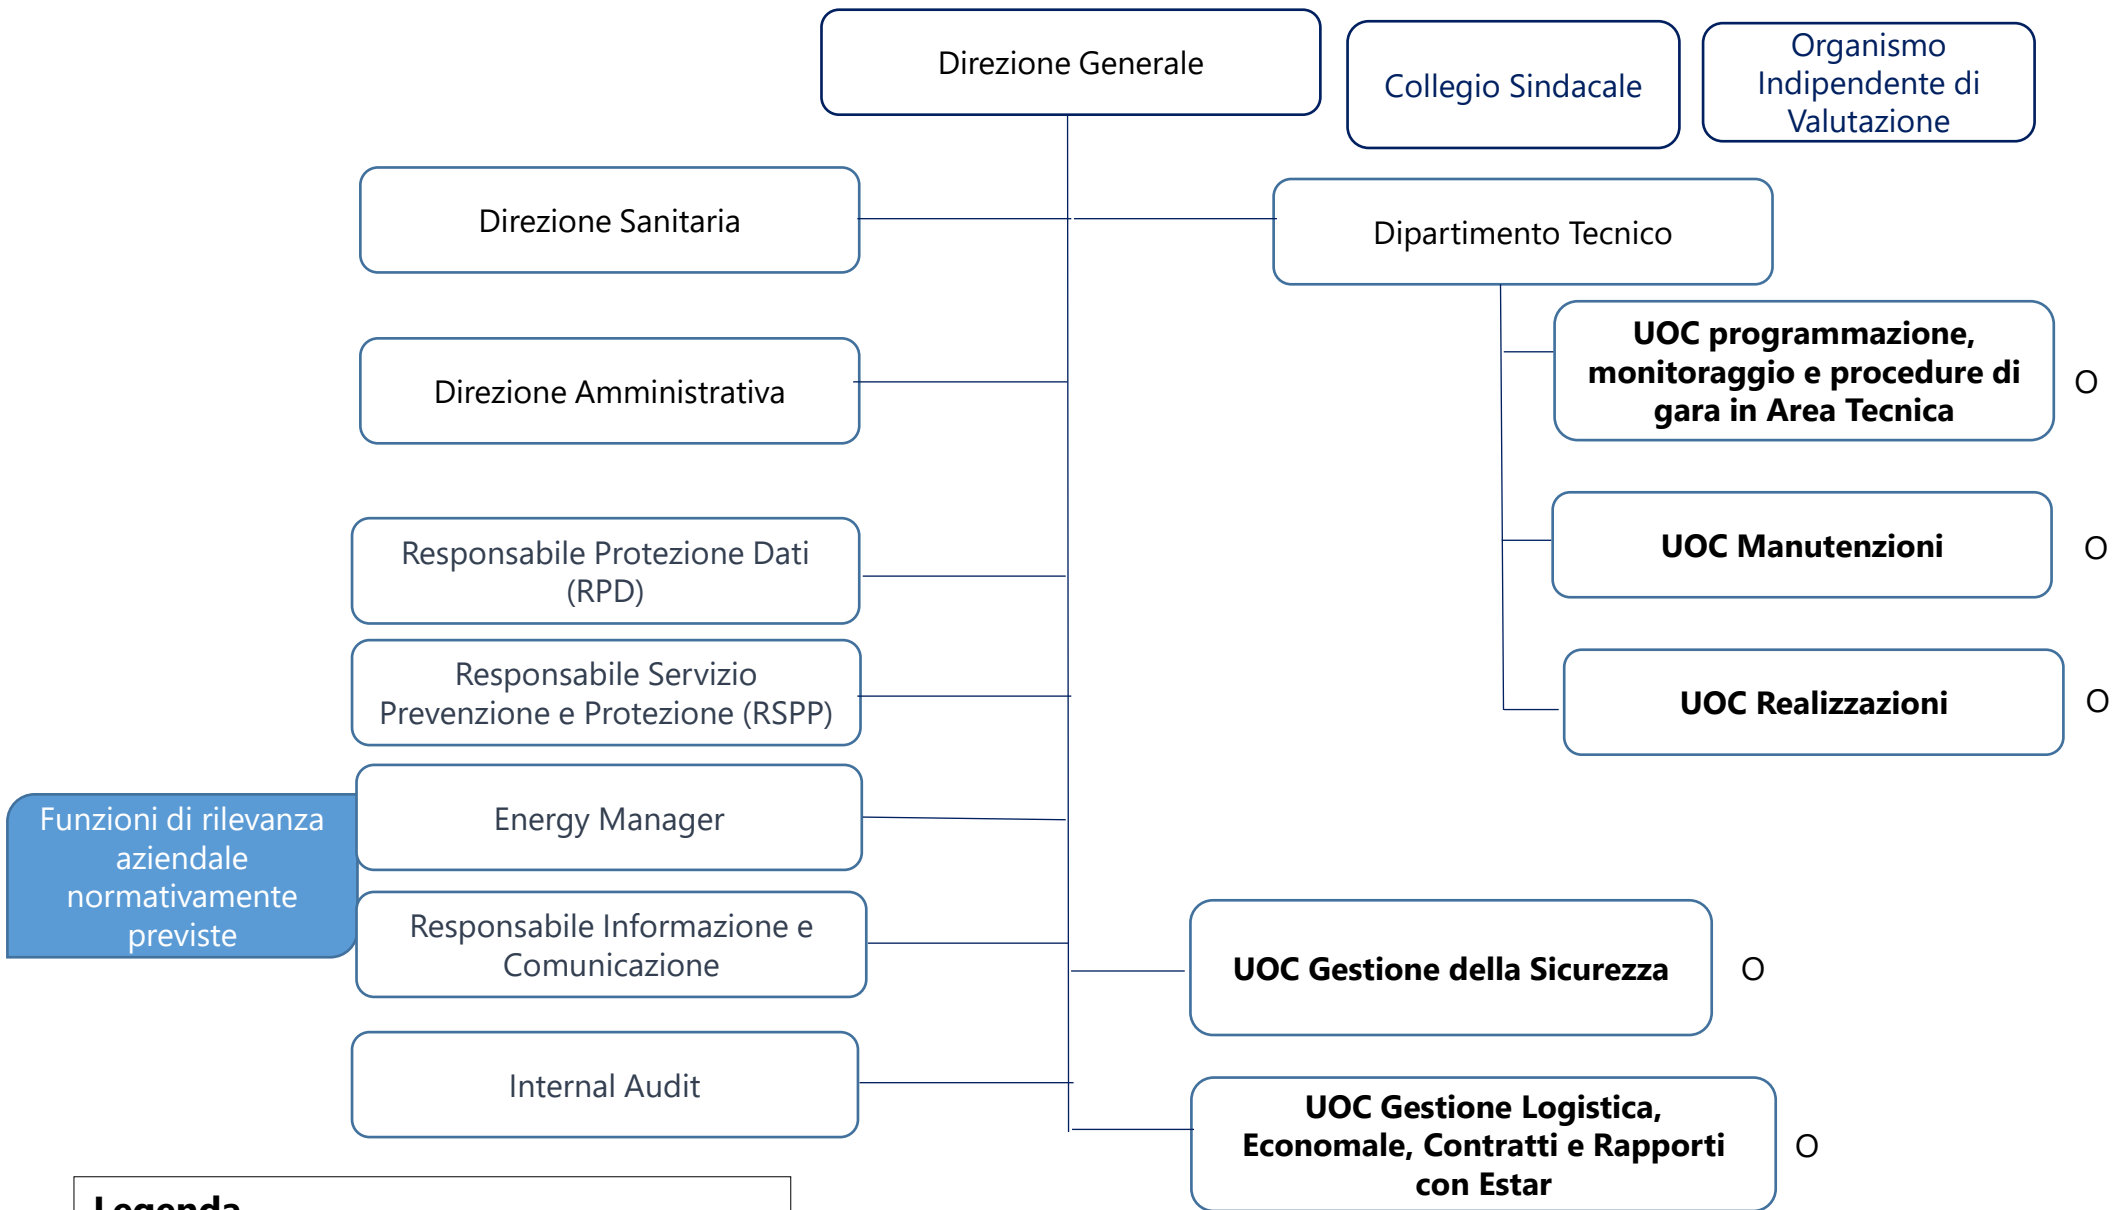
Direzione Generale

Collegio Sindacale

Organismo Indipendente di Valutazione

Direzione Sanitaria

Dipartimento Tecnico

Direzione Amministrativa

**UOC programmazione, monitoraggio e procedure di gara in Area Tecnica**

O

Responsabile Protezione Dati (RPD)

**UOC Manutenzioni**

O

Responsabile Servizio Prevenzione e Protezione (RSPP)

**UOC Realizzazioni**

O

Funzioni di rilevanza aziendale normativamente previste

Energy Manager

Responsabile Informazione e Comunicazione

**UOC Gestione della Sicurezza**

O

Internal Audit

**UOC Gestione Logistica, Economale, Contratti e Rapporti con Estar**

O

**Legenda**